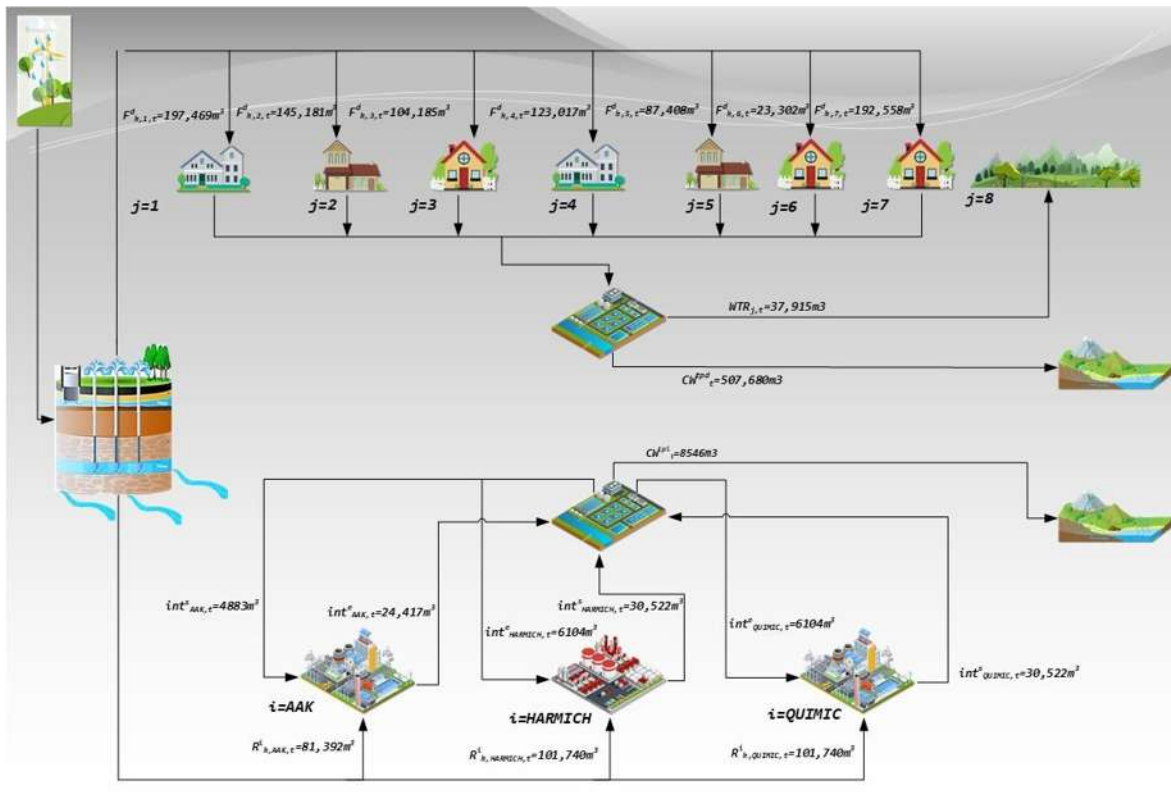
$F^{d}_{h,1,t}$=197,469m$^3$

$F^{d}_{h,2,t}$=145,181m$^3$

$F^{d}_{h,3,t}$=104,185m$^3$

$F^{d}_{h,4,t}$=123,017m$^3$

$F^{d}_{h,5,t}$=87,408m$^3$

$F^{d}_{h,6,t}$=23,302m$^3$

$F^{d}_{h,7,t}$=192,558m$^3$

j=1

j=2

j=3

j=4

j=5

j=6

j=7

j=8

$WTR_{j,t}$=37,915m3

$CW^{pd}_{t}$=507,680m3

$CW^{pi}_{t}$=8546m3

$int^{s}_{AAK,t}$=4883m$^3$

$int^{e}_{AAK,t}$=24,417m$^3$

$int^{s}_{HARMICH,t}$=30,522m$^3$

$int^{e}_{HARMICH,t}$=6104m$^3$

$int^{e}_{QUIMIC,t}$=6104m$^3$

$int^{s}_{QUIMIC,t}$=30,522m$^3$

i=AAK

i=HARMICH

i=QUIMIC

$R^{i}_{h,AAK,t}$=81,392m$^3$

$R^{i}_{h,HARMICH,t}$=101,740m$^3$

$R^{i}_{h,QUIMIC,t}$=101,740m$^3$